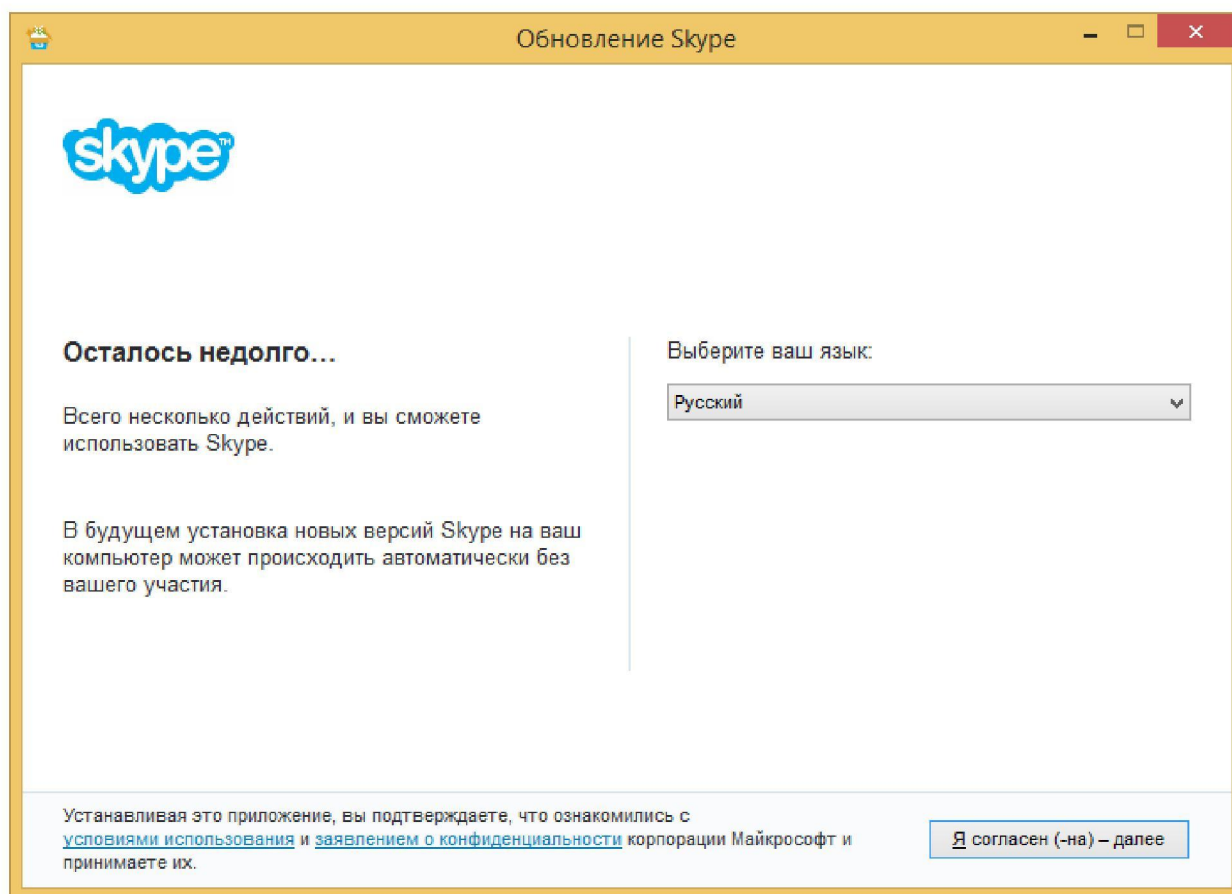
Обновление Skype

skype

Осталось недолго...

Всего несколько действий, и вы сможете использовать Skype.

В будущем установка новых версий Skype на ваш компьютер может происходить автоматически без вашего участия.

Выберите ваш язык:

Русский

Устанавливая это приложение, вы подтверждаете, что ознакомились с условиями использования и заявлением о конфиденциальности корпорации Майкрософт и принимаете их.

Я согласен (-на) – далее